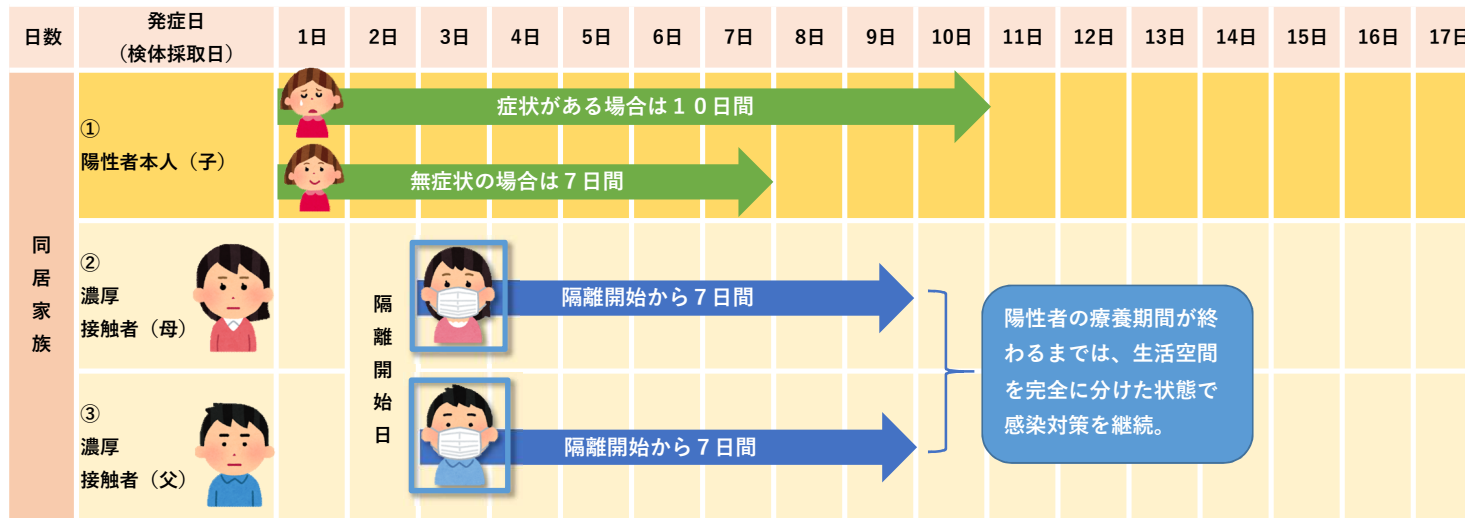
| 日数 | 発症日（検体採取日） | 1日 | 2日 | 3日 | 4日 | 5日 | 6日 | 7日 | 8日 | 9日 | 10日 | 11日 | 12日 | 13日 | 14日 | 15日 | 16日 | 17日 |
|---|---|---|---|---|---|---|---|---|---|---|---|---|---|---|---|---|---|---|

同居家族

① 陽性者本人（子）

症状がある場合は１０日間

無症状の場合は７日間

② 濃厚接触者（母）

③ 濃厚接触者（父）

隔離開始日

隔離開始から７日間

隔離開始から７日間

陽性者の療養期間が終わるまでは、生活空間を完全に分けた状態で感染対策を継続。